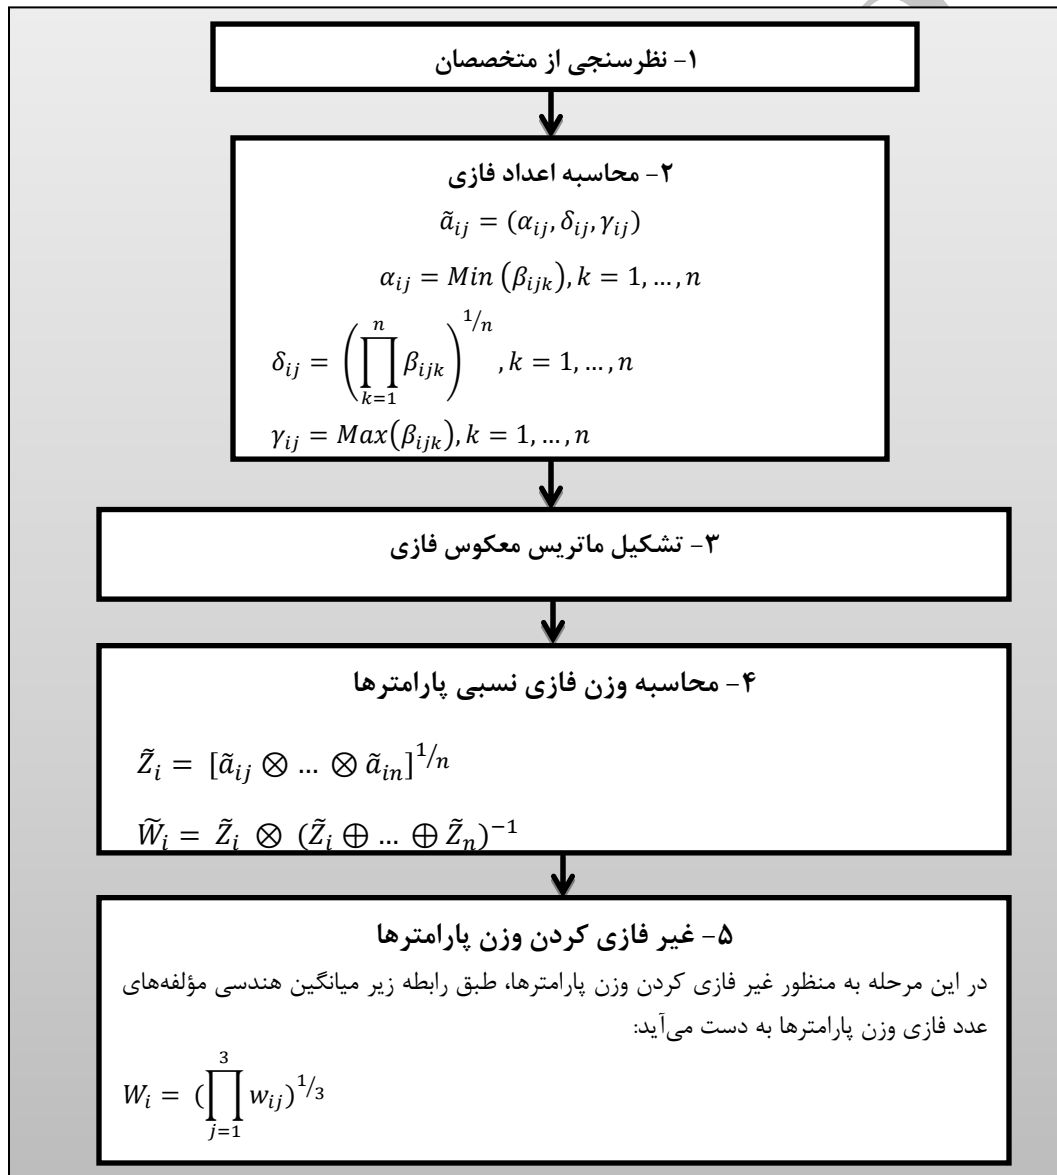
۱- نظرسنجی از متخصصان

۲- محاسبه اعداد فازی

$\tilde{a}_{ij} = (\alpha_{ij}, \delta_{ij}, \gamma_{ij})$

$\alpha_{ij} = Min\,(\beta_{ijk}), k = 1, \dots, n$

$\delta_{ij} = \left(\prod_{k=1}^{n} \beta_{ijk}\right)^{1/n}, k = 1, \dots, n$

$\gamma_{ij} = Max(\beta_{ijk}), k = 1, \dots, n$

۳- تشکیل ماتریس معکوس فازی

۴- محاسبه وزن فازی نسبی پارامترها

$\tilde{Z}_i = [\tilde{a}_{ij} \otimes \dots \otimes \tilde{a}_{in}]^{1/n}$

$\tilde{W}_i = \tilde{Z}_i \otimes (\tilde{Z}_i \oplus \dots \oplus \tilde{Z}_n)^{-1}$

۵- غیر فازی کردن وزن پارامترها

در این مرحله به منظور غیر فازی کردن وزن پارامترها، طبق رابطه زیر میانگین هندسی مؤلفه‌های عدد فازی وزن پارامترها به دست می‌آید:

$W_i = (\prod_{j=1}^{3} w_{ij})^{1/3}$